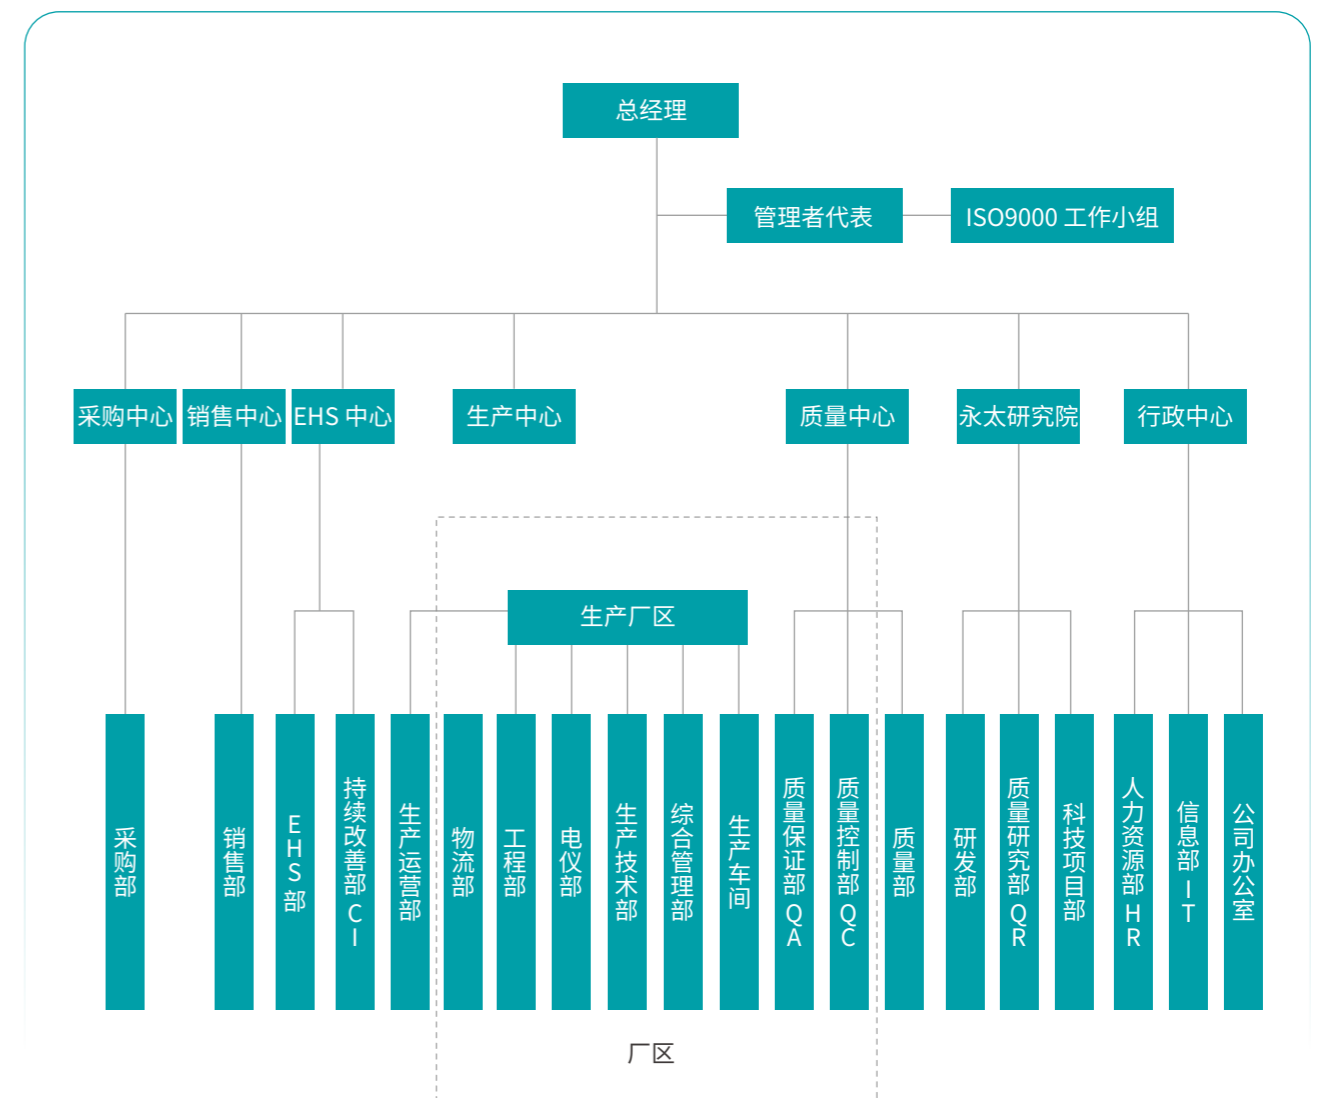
总经理

管理者代表

ISO9000 工作小组

采购中心

销售中心

EHS 中心

生产中心

质量中心

永太研究院

行政中心

生产厂区

采购部

销售部

EHS部

持续改善部CI

生产运营部

物流部

工程部

电仪部

生产技术部

综合管理部

生产车间

质量保证部QA

质量控制部QC

质量部

研发部

质量研究部QR

科技项目部

人力资源部HR

信息部IT

公司办公室

厂区